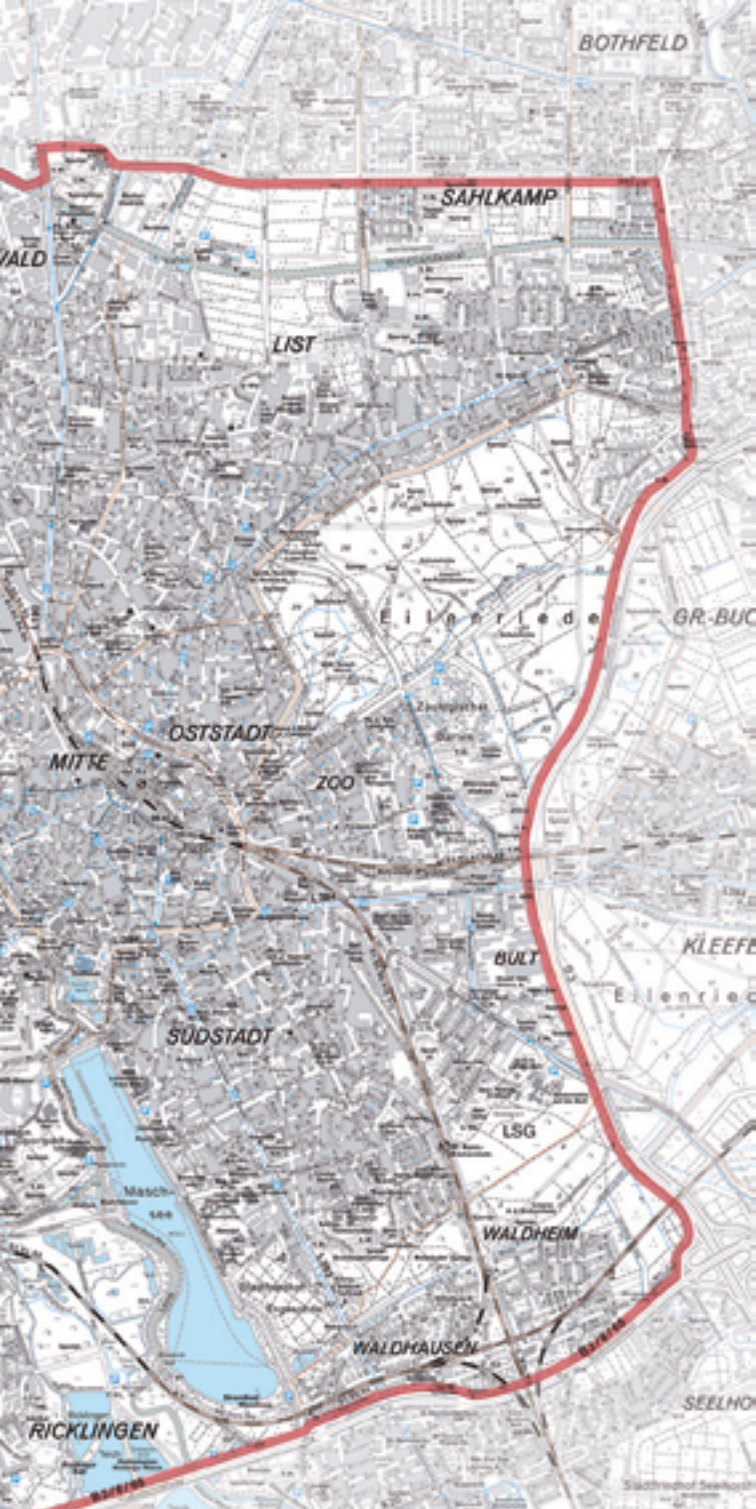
BOTHFELD

SAHLKAMP

WALD

LIST

Eilenriede

GR.-BUC

OSTSTADT

MITTE

ZOO

Zoologischer Garten

BULT

KLEEFE

Eilenried

SÜDSTADT

LSG

Masch-see

WALDHEIM

WALDHAUSEN

B3/6/65

SEELHO

RICKLINGEN

B3/6/65